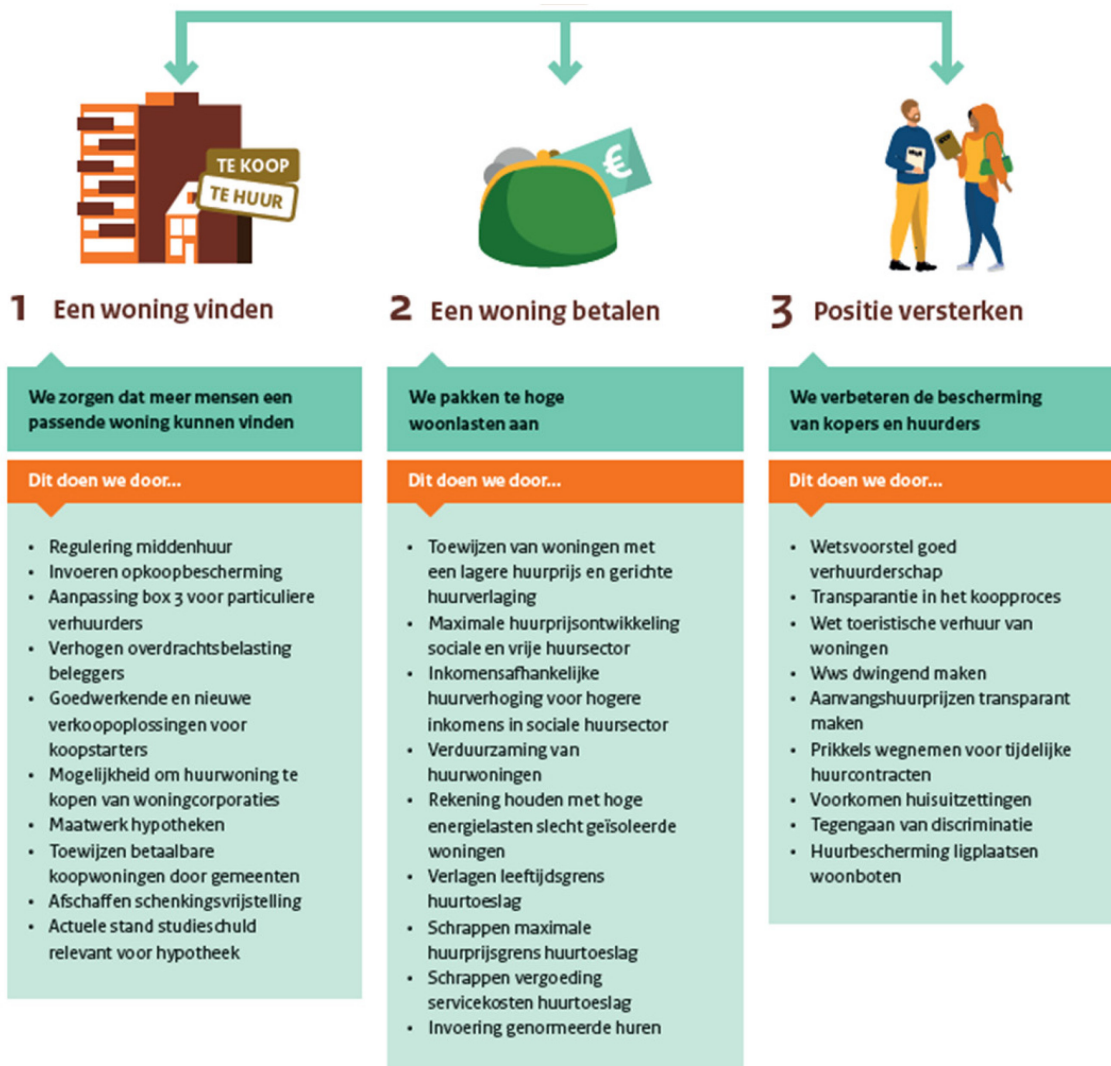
TE KOOP
TE HUUR

1 Een woning vinden

We zorgen dat meer mensen een passende woning kunnen vinden

Dit doen we door...

- Regulering middenhuur
- Invoeren opkoopbescherming
- Aanpassing box 3 voor particuliere verhuurders
- Verhogen overdrachtsbelasting beleggers
- Goedwerkende en nieuwe verkoopoplossingen voor koopstarters
- Mogelijkheid om huurwoning te kopen van woningcorporaties
- Maatwerk hypotheken
- Toewijzen betaalbare koopwoningen door gemeenten
- Afschaffen schenkingsvrijstelling
- Actuele stand studieschuld relevant voor hypotheek

2 Een woning betalen

We pakken te hoge woonlasten aan

Dit doen we door...

- Toewijzen van woningen met een lagere huurprijs en gerichte huurverlaging
- Maximale huurprijsontwikkeling sociale en vrije huursector
- Inkomensafhankelijke huurverhoging voor hogere inkomens in sociale huursector
- Verduurzaming van huurwoningen
- Rekening houden met hoge energielasten slecht geïsoleerde woningen
- Verlagen leeftijdsgrens huurtoeslag
- Schrappen maximale huurprijsgrens huurtoeslag
- Schrappen vergoeding servicekosten huurtoeslag
- Invoering genormeerde huren

3 Positie versterken

We verbeteren de bescherming van kopers en huurders

Dit doen we door...

- Wetsvoorstel goed verhuurderschap
- Transparantie in het koopproces
- Wet toeristische verhuur van woningen
- Wws dwingend maken
- Aanvangshuurprijzen transparant maken
- Prikkels wegnemen voor tijdelijke huurcontracten
- Voorkomen huisuitzettingen
- Tegengaan van discriminatie
- Huurbescherming ligplaatsen woonboten